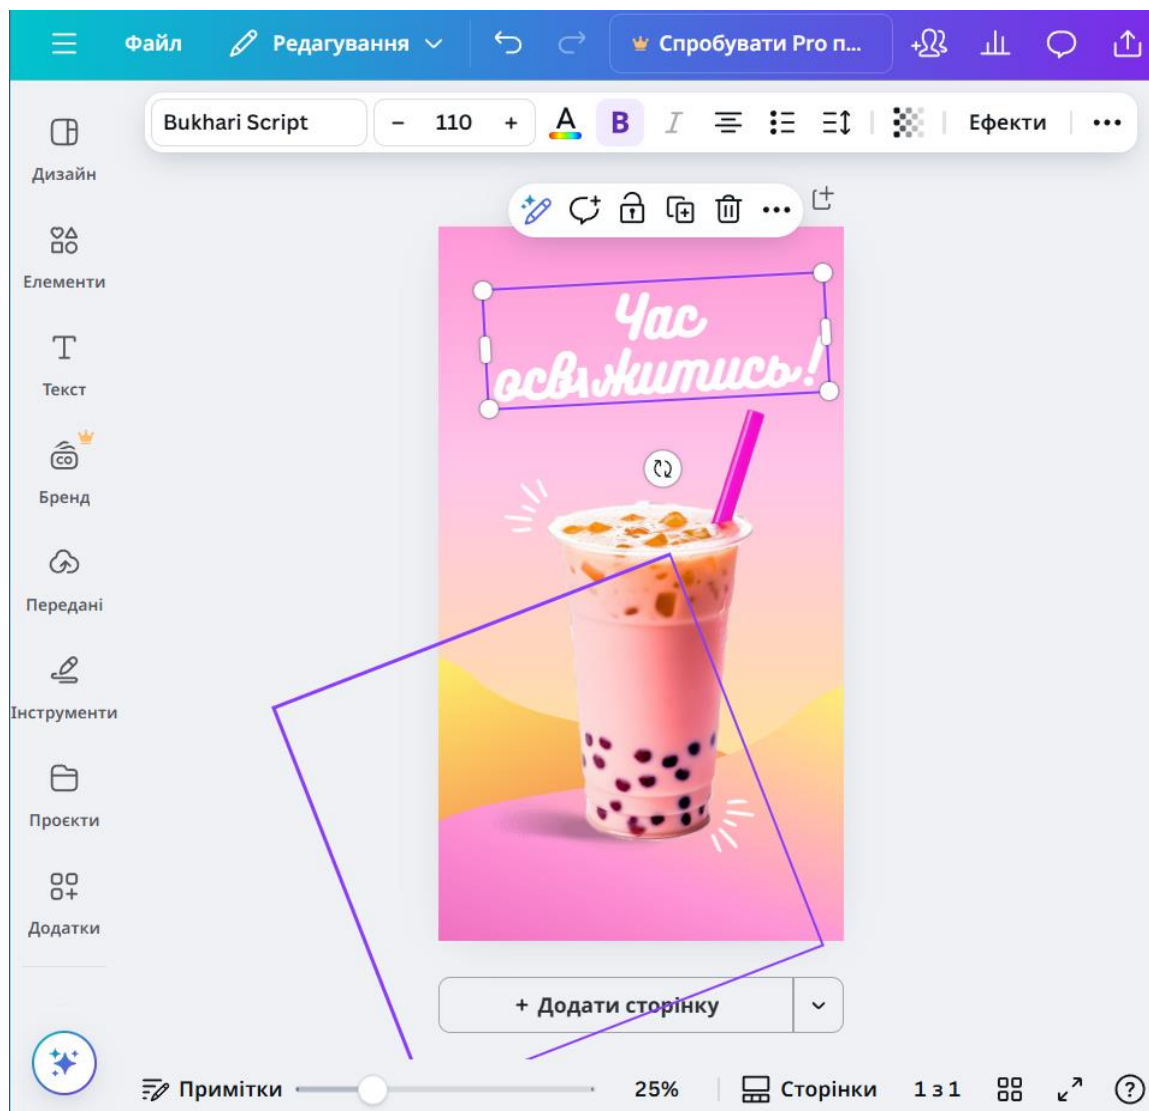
Файл
Редагування
Спробувати Pro п...

Bukhari Script
–
110
+
A
B
I
Ефекти
•••

Дизайн
Елементи
Текст
Бренд
Передані
Інструменти
Проєкти
Додатки

Час освіжитись!

+ Додати сторінку

Примітки
25%
Сторінки
1 з 1
?